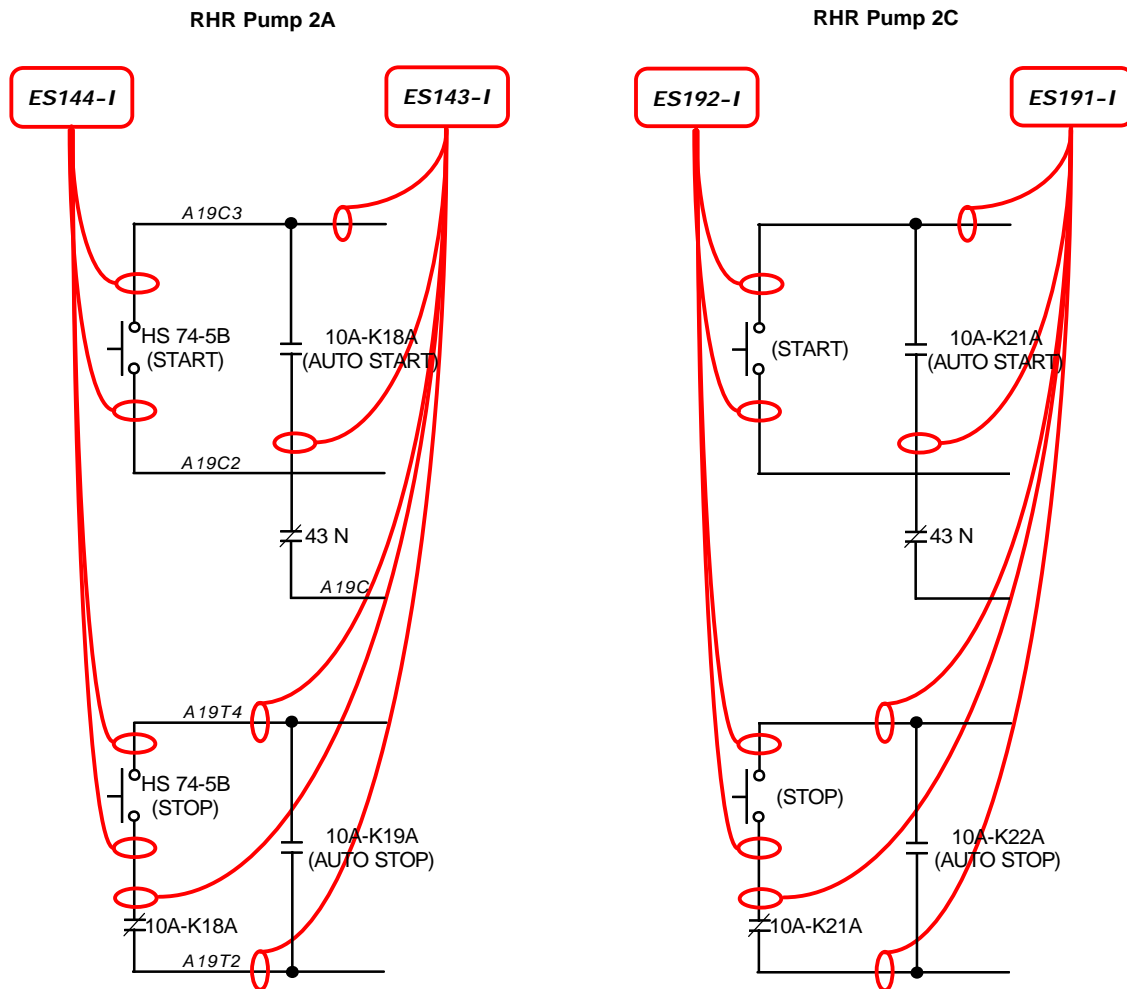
RHR Pump 2A

ES144-I

ES143-I

A19C3

HS 74-5B
(START)

10A-K18A
(AUTO START)

A19C2

43 N

A19C

A19T4

HS 74-5B
(STOP)

10A-K19A
(AUTO STOP)

10A-K18A

A19T2

RHR Pump 2C

ES192-I

ES191-I

(START)

10A-K21A
(AUTO START)

43 N

(STOP)

10A-K22A
(AUTO STOP)

10A-K21A